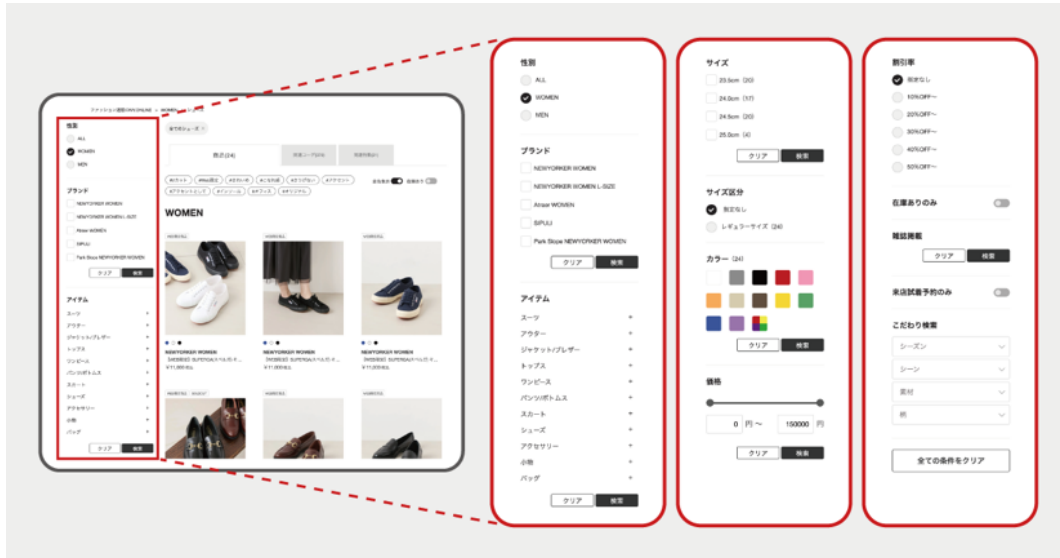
ファッション通販DAN ONLINE > WOMEN > シューズ

性別
ALL
WOMEN
MEN

ブランド
NEWYORKER WOMEN
NEWYORKER WOMEN L-SIZE
Ataer WOMEN
SIPULI
Park Slope NEWYORKER WOMEN
クリア 検索

アイテム
スーツ
アウター
ジャケット/ブレザー
トップス
ワンピース
パンツ/ボトムス
スカート
シューズ
アクセサリー
小物
バッグ
クリア 検索

全てのシューズ ×

WOMEN

NEWYORKER WOMEN
¥11,000

性別
ALL
WOMEN
MEN

ブランド
NEWYORKER WOMEN
NEWYORKER WOMEN L-SIZE
Ataer WOMEN
SIPULI
Park Slope NEWYORKER WOMEN
クリア 検索

アイテム
スーツ +
アウター +
ジャケット/ブレザー +
トップス +
ワンピース +
パンツ/ボトムス +
スカート +
シューズ +
アクセサリー +
小物 +
バッグ +
クリア 検索

サイズ
23.5cm (20)
24.0cm (17)
24.5cm (20)
25.0cm (4)
クリア 検索

サイズ区分
指定なし
レギュラーサイズ (24)

カラー (24)
クリア 検索

価格
0 円 ～ 150000 円
クリア 検索

割引率
指定なし
10%OFF～
20%OFF～
30%OFF～
40%OFF～
50%OFF～

在庫ありのみ

雑誌掲載
クリア 検索

来店試着予約のみ

こだわり検索
シーズン
シーン
素材
柄

全ての条件をクリア